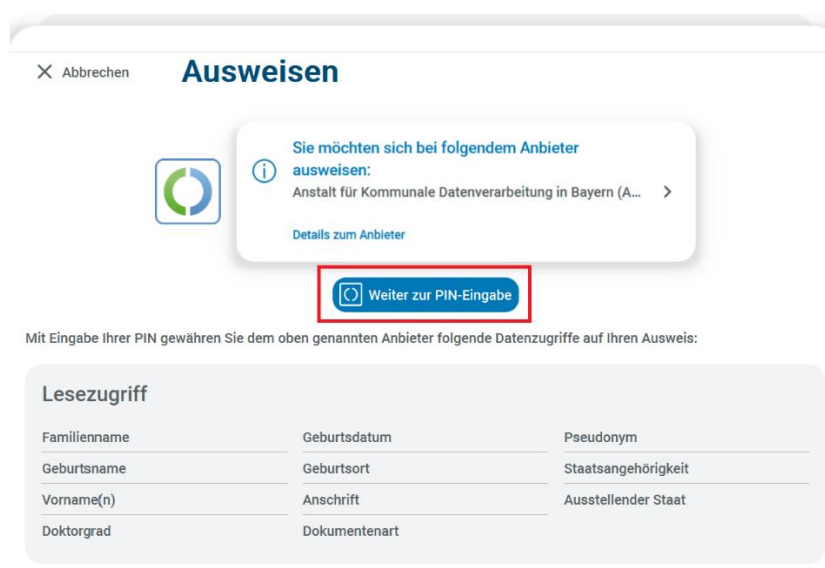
Abbrechen

Ausweisen

Sie möchten sich bei folgendem Anbieter ausweisen:
Anstalt für Kommunale Datenverarbeitung in Bayern (A...

Details zum Anbieter

Weiter zur PIN-Eingabe

Mit Eingabe Ihrer PIN gewähren Sie dem oben genannten Anbieter folgende Datenzugriffe auf Ihren Ausweis:

Lesezugriff

| | | |
|---|---|---|
| Familienname | Geburtsdatum | Pseudonym |
| Geburtsname | Geburtsort | Staatsangehörigkeit |
| Vorname(n) | Anschrift | Ausstellender Staat |
| Doktorgrad | Dokumentenart | |